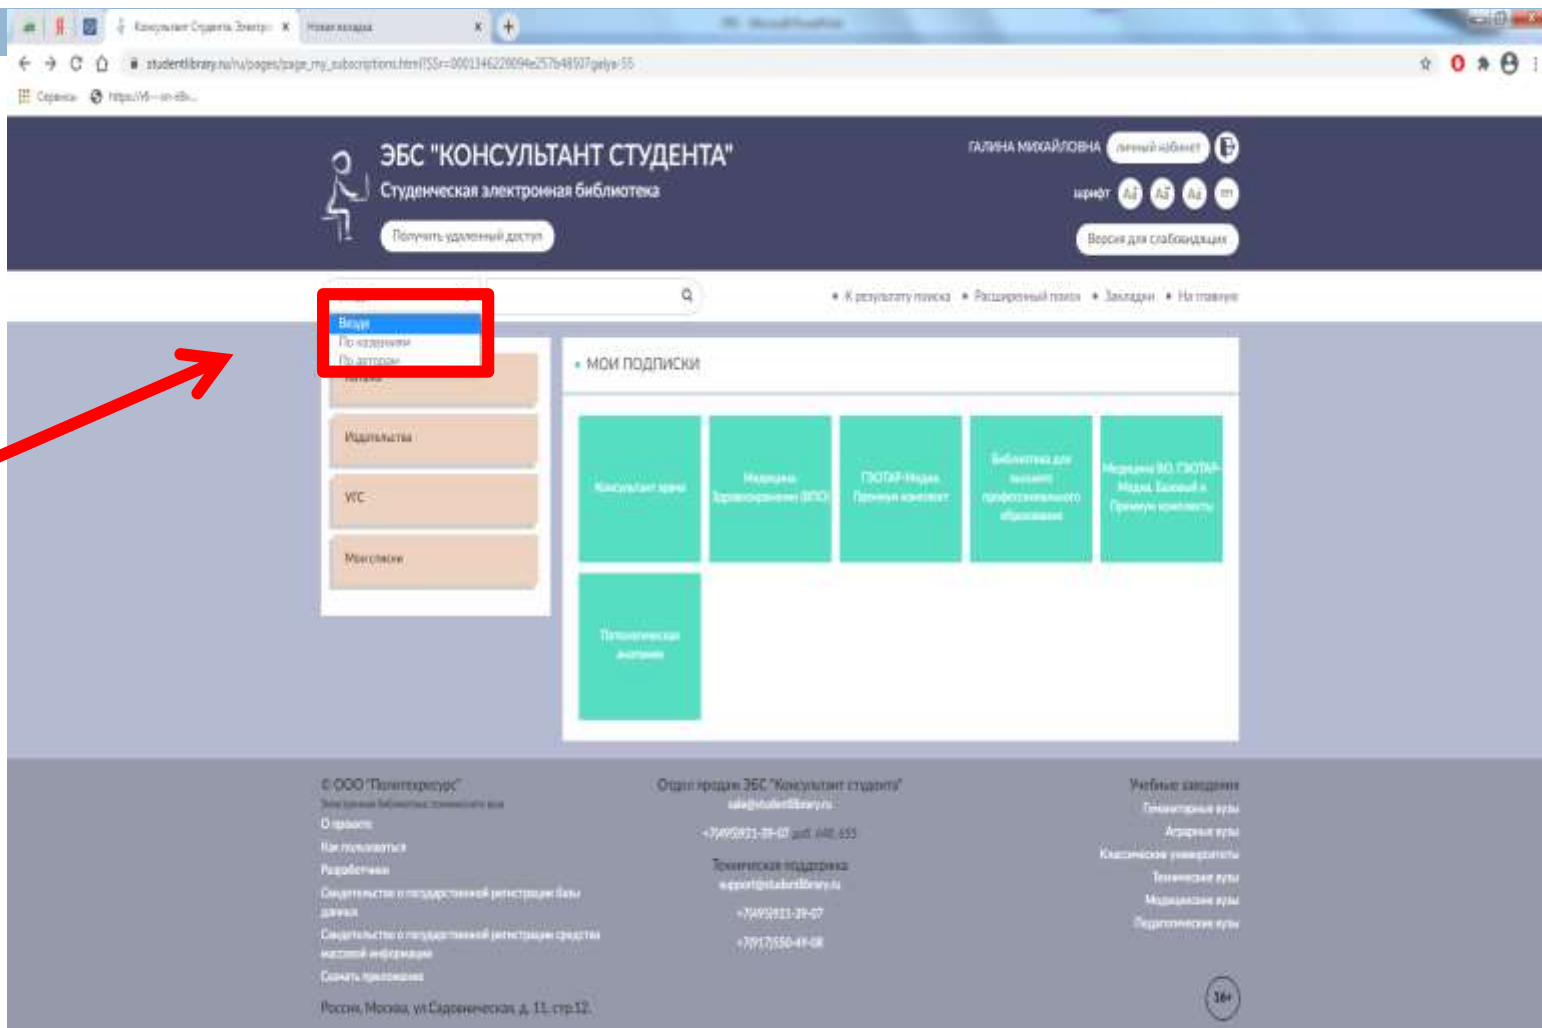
Консультант Студента. Электр... ×   Новая вкладка ×

studentlibrary.ru/ru/pages/page_my_subscriptions.html?SSr=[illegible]

Сервисы   https://v6---sn-... 

ЭБС "КОНСУЛЬТАНТ СТУДЕНТА"
Студенческая электронная библиотека

Получить удаленный доступ

ГАЛИНА МИХАЙЛОВНА   личный кабинет

шрифт   Аа   Аа   Аа

Версия для слабовидящих

Везде
По названию
По авторам

• К результату поиска   • Расширенный поиск   • Закладки   • На главную

Издательства

УГС

Межотраслевые

• МОИ ПОДПИСКИ

Консультант врача

Медицина. Здравоохранение (ВПО)

ГЭОТАР-Медиа. Премиум комплект

Библиотека для высшего профессионального образования

Медицина ВО. ГЭОТАР-Медиа. Базовый и Премиум комплекты

Патологическая анатомия

© ООО "Политехресурс"
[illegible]
О проекте
Как пользоваться
Разработчики
Свидетельство о государственной регистрации базы данных
Свидетельство о государственной регистрации средства массовой информации
Скачать приложение

Россия, Москва, ул. Садовническая, д. 11, стр.12

Отдел продаж ЭБС "Консультант студента"
sale@studentlibrary.ru
+7(495)921-39-07 доб. 648, 655

Техническая поддержка
support@studentlibrary.ru
+7(495)921-39-07
+7(917)550-49-08

Учебные заведения
Гуманитарные вузы
Аграрные вузы
Классические университеты
Технические вузы
Медицинские вузы
Педагогические вузы

16+